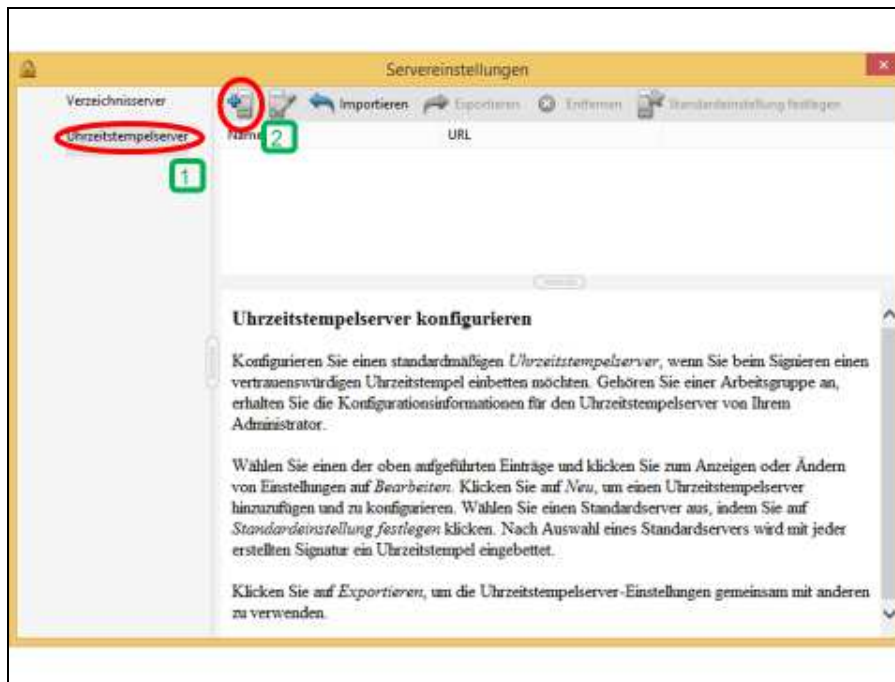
Servereinstellungen

Verzeichnisserver
Uhrzeitstempelserver
1

Importieren Exportieren Entfernen Standardeinstellung festlegen
Name 2 URL

Uhrzeitstempelserver konfigurieren

Konfigurieren Sie einen standardmäßigen *Uhrzeitstempelserver*, wenn Sie beim Signieren einen vertrauenswürdigen Uhrzeitstempel einbetten möchten. Gehören Sie einer Arbeitsgruppe an, erhalten Sie die Konfigurationsinformationen für den Uhrzeitstempelserver von Ihrem Administrator.

Wählen Sie einen der oben aufgeführten Einträge und klicken Sie zum Anzeigen oder Ändern von Einstellungen auf *Bearbeiten*. Klicken Sie auf *Neu*, um einen Uhrzeitstempelserver hinzuzufügen und zu konfigurieren. Wählen Sie einen Standardserver aus, indem Sie auf *Standardeinstellung festlegen* klicken. Nach Auswahl eines Standardservers wird mit jeder erstellten Signatur ein Uhrzeitstempel eingebettet.

Klicken Sie auf *Exportieren*, um die Uhrzeitstempelserver-Einstellungen gemeinsam mit anderen zu verwenden.